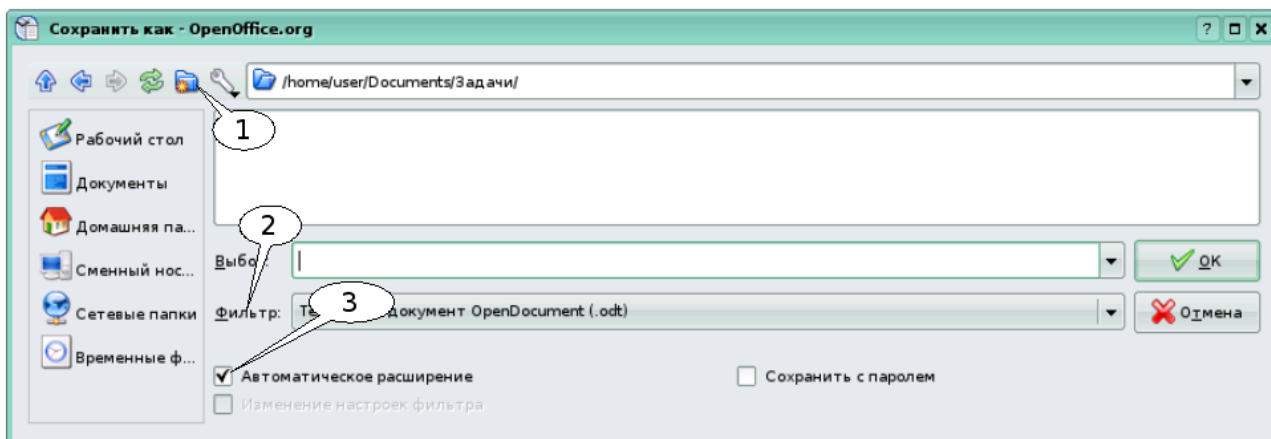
Сохранить как - OpenOffice.org

?

/home/user/Documents/Задачи/

1

Рабочий стол

Документы

Домашняя па...

Сменный нос...

Сетевые папки

Временные ф...

2

Выбо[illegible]:

OK

Фильтр:

Те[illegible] документ OpenDocument (.odt)

3

Отмена

Автоматическое расширение

Сохранить с паролем

Изменение настроек фильтра